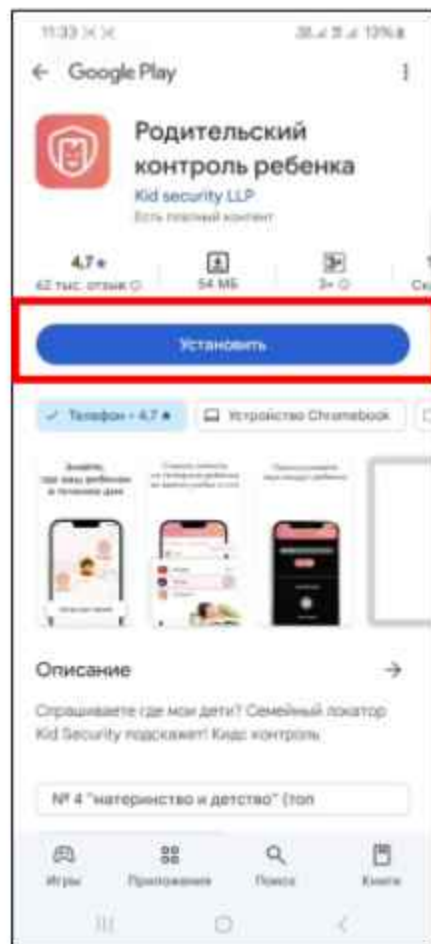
11:33

Google Play

Родительский контроль ребенка

Kid security LLP

Есть платный контент

4,7 ★

62 тыс. отзывов

54 МБ

3+

Установить

✓ Телефон • 4,7 ★

Устройство Chromebook

Описание

→

Спрашиваете где мои дети? Семейный локатор Kid Security подскажет! Кидс контроль

№ 4 "материнство и детство" (топ

Игры

Приложения

Поиск

Книги